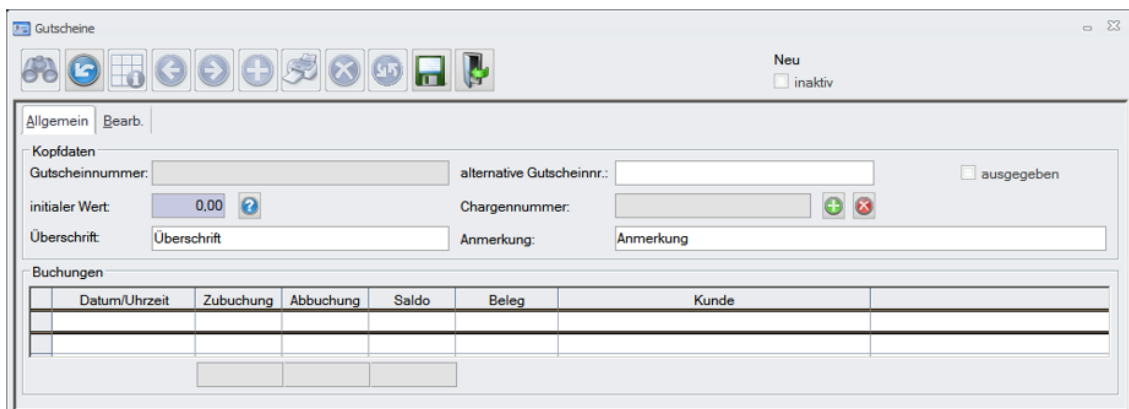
Gutscheine

Neu
inaktiv

Allgemein Bearb.

Kopfdaten
Gutscheinnummer:
alternative Gutscheinnr.:
ausgegeben
initialer Wert: 0,00
Chargennummer:
Überschrift: Überschrift
Anmerkung: Anmerkung

Buchungen

| Datum/Uhrzeit | Zubuchung | Abbuchung | Saldo | Beleg | Kunde |
|---|---|---|---|---|---|
| | | | | | |
| | | | | | |